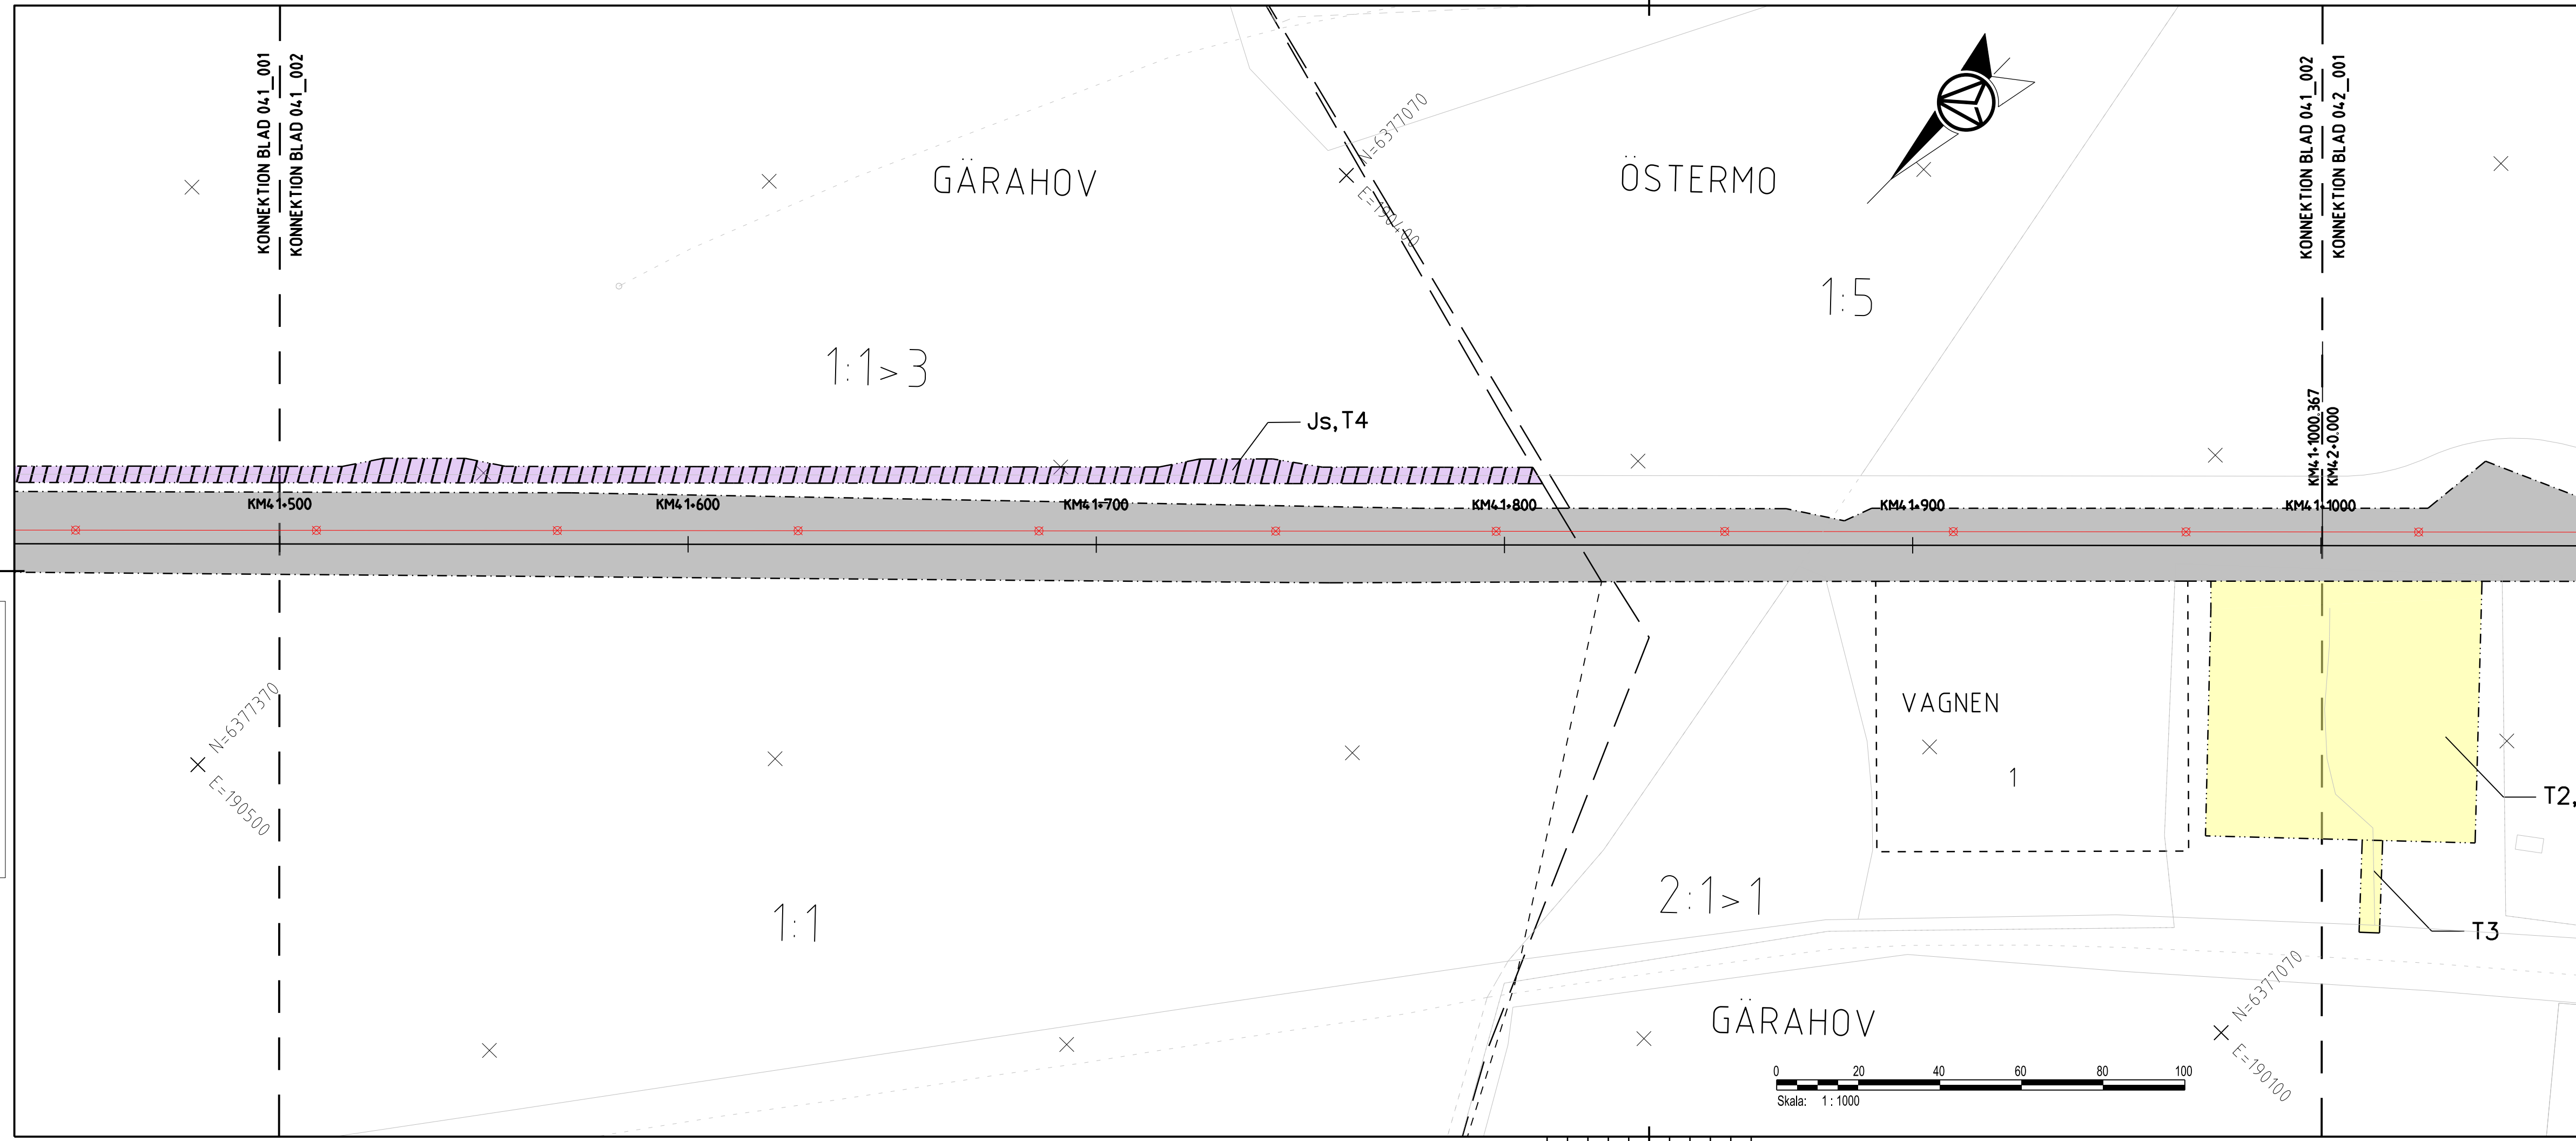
KONNEKTION BLAD 041_001
KONNEKTION BLAD 041_002

GÄRAHOV

N=6377070
E=190100

ÖSTERMO

KONNEKTION BLAD 041_002
KONNEKTION BLAD 042_001

1:5

1:1>3

Js, T4

KM41+1000.367
KM42+0.000

KM41+500
KM41+600
KM41+700
KM41+800
KM41+900
KM41+1000

VAGNEN

1

N=6377370
E=190500

T2,

T3

2:1>1

1:1

GÄRAHOV

N=6377070
E=190100

0 20 40 60 80 100
Skala: 1 : 1000